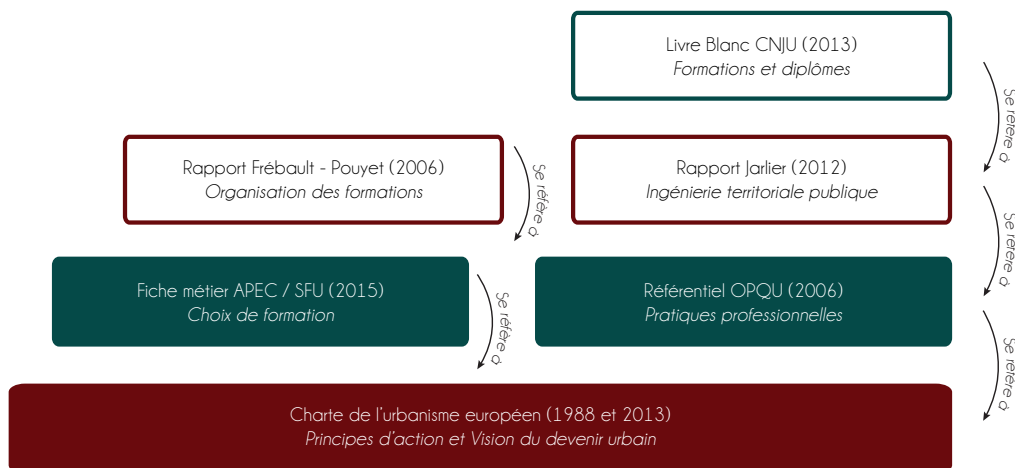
Livre Blanc CNJU (2013)
*Formations et diplômes*

Se réfère à

Rapport Frébault - Pouyet (2006)
*Organisation des formations*

Se réfère à

Rapport Jarlier (2012)
*Ingénierie territoriale publique*

Se réfère à

Fiche métier APEC / SFU (2015)
*Choix de formation*

Se réfère à

Référentiel OPQU (2006)
*Pratiques professionnelles*

Se réfère à

Charte de l'urbanisme européen (1988 et 2013)
*Principes d'action et Vision du devenir urbain*